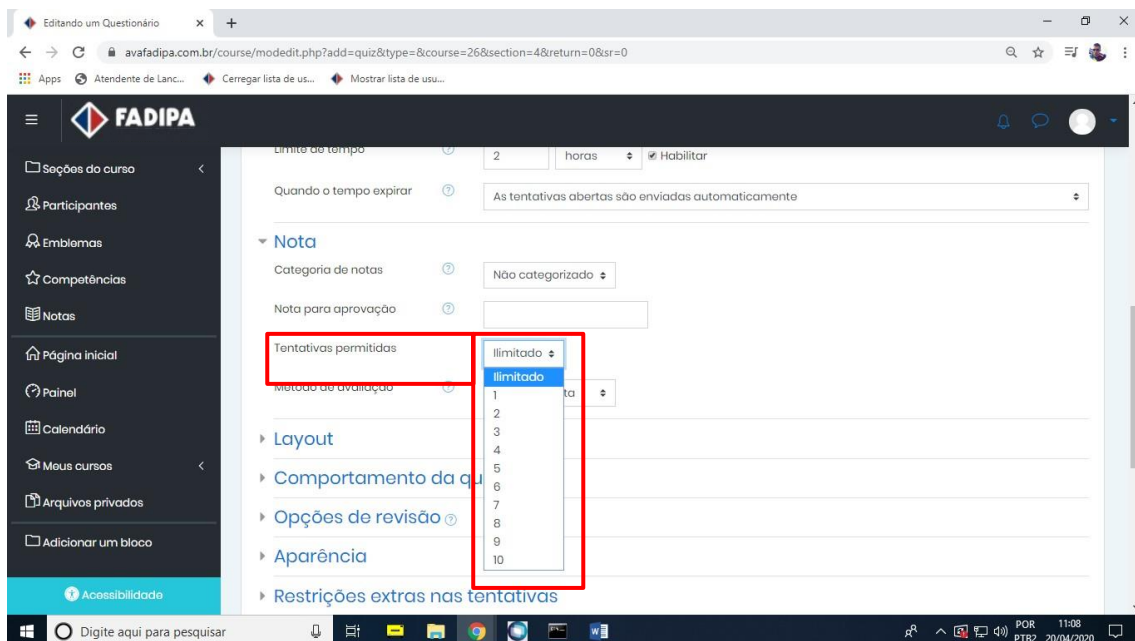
Editando um Questionário
avafadipa.com.br/course/modedit.php?add=quiz&type=&course=26&section=4&return=0&sr=0
Apps   Atendente de Lanc...   Cerregar lista de us...   Mostrar lista de usu...

FADIPA

Seções do curso
Participantes
Emblemas
Competências
Notas
Página inicial
Painel
Calendário
Meus cursos
Arquivos privados
Adicionar um bloco
Acessibilidade

Limite de tempo   2   horas   Habilitar
Quando o tempo expirar   As tentativas abertas são enviadas automaticamente

Nota
Categoria de notas   Não categorizado
Nota para aprovação
Tentativas permitidas   Ilimitado
Método de avaliação   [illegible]ta

Ilimitado
1
2
3
4
5
6
7
8
9
10

Layout
Comportamento da qu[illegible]
Opções de revisão
Aparência
Restrições extras nas tentativas

Digite aqui para pesquisar
POR PTB2 11:08 20/04/2020